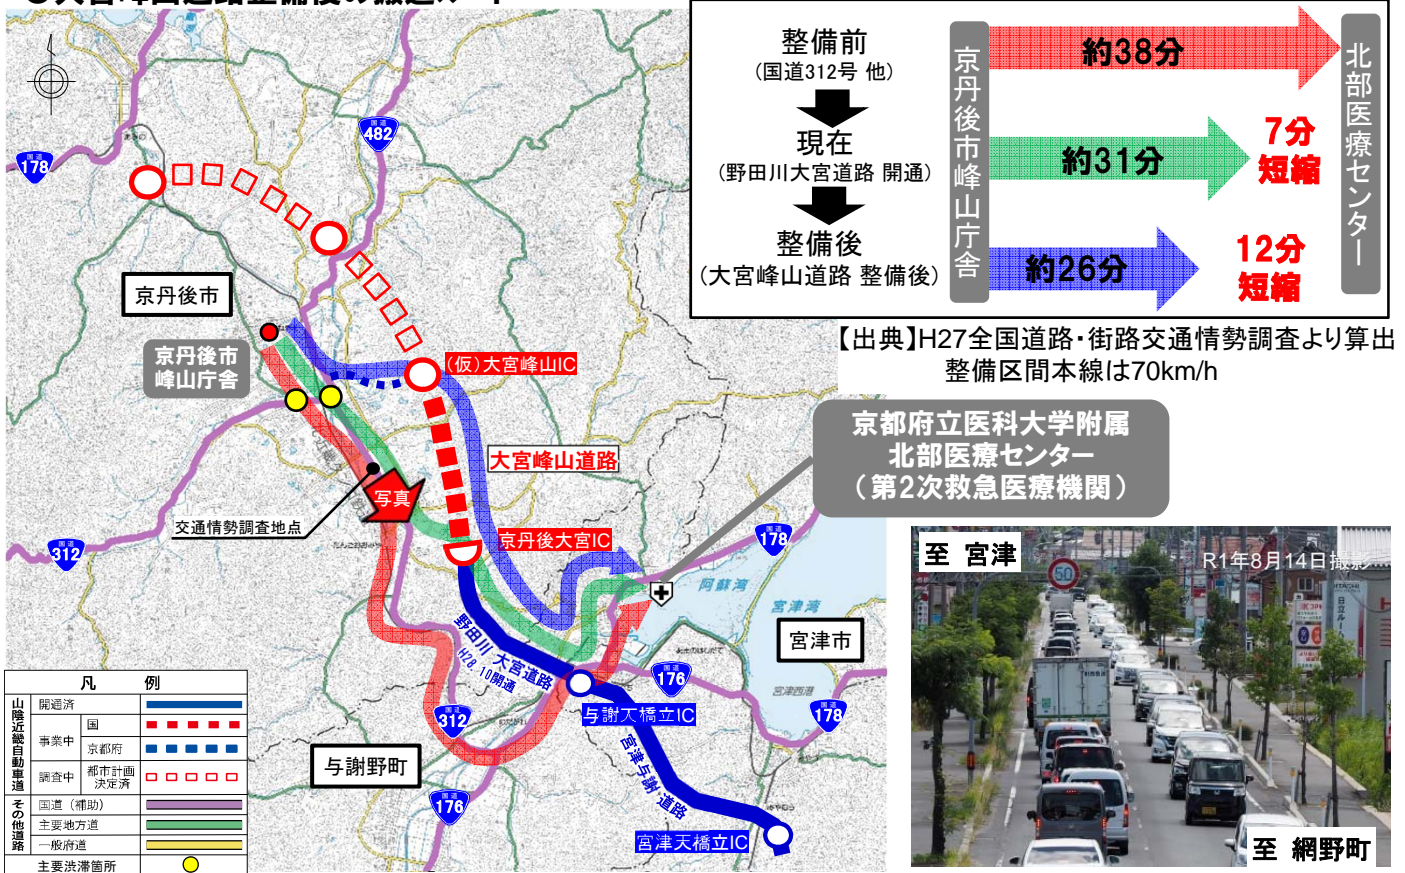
整備前
(国道312号 他)
現在
(野田川大宮道路 開通)
整備後
(大宮峰山道路 整備後)

京丹後市峰山庁舎

約38分
約31分
7分短縮
約26分
12分短縮

北部医療センター

【出典】H27全国道路・街路交通情勢調査より算出
整備区間本線は70km/h

京都府立医科大学附属
北部医療センター
(第2次救急医療機関)

482
178
京丹後市
京丹後市峰山庁舎
(仮)大宮峰山IC
大宮峰山道路
写真
交通情勢調査地点
312
京丹後大宮IC
178
阿蘇海
宮津湾
宮津市
野田川大宮道路
H28.10開通
176
与謝天橋立IC
312
宮津与謝道路
与謝野町
176
178
宮津天橋立IC

至 宮津
R1年8月14日撮影
50
至 網野町

| 凡 | | 例 |
|---|---|---|
| 山陰近畿自動車道 | 開通済 | |
| | 事業中 国 | |
| | 事業中 京都府 | |
| | 調査中 都市計画決定済 | |
| その他道路 | 国道(補助) | |
| | 主要地方道 | |
| | 一般府道 | |
| 主要渋滞箇所 | | |